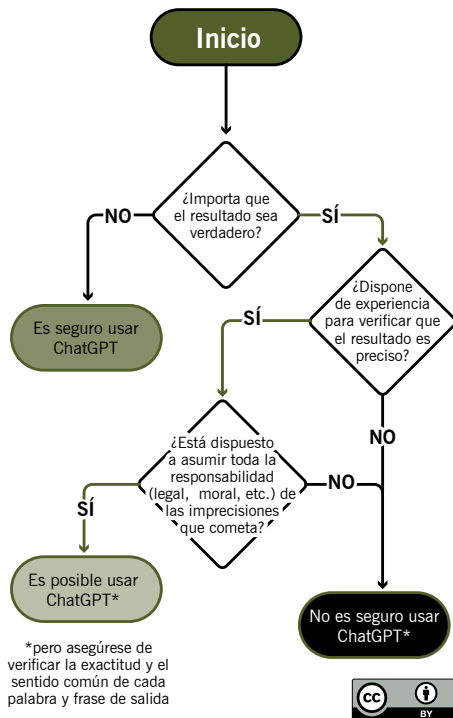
Inicio

¿Importa que el resultado sea verdadero?

NO

SÍ

Es seguro usar ChatGPT

¿Dispone de experiencia para verificar que el resultado es preciso?

SÍ

NO

¿Está dispuesto a asumir toda la responsabilidad (legal, moral, etc.) de las imprecisiones que cometa?

NO

SÍ

Es posible usar ChatGPT*

*pero asegúrese de verificar la exactitud y el sentido común de cada palabra y frase de salida

No es seguro usar ChatGPT*

cc BY